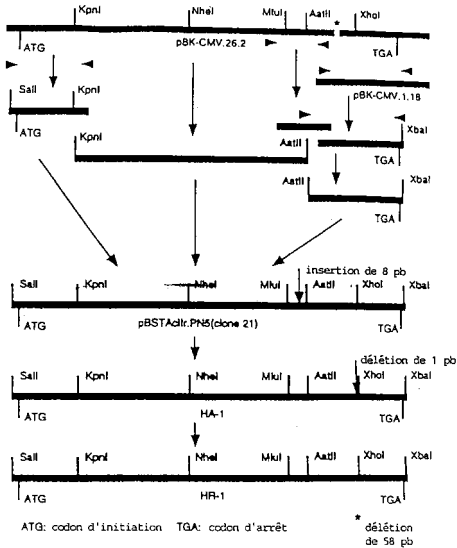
KpnI NheI MluI AatII * XhoI
ATG pBK-CMV.26.2 TGA

SalI KpnI
ATG

pBK-CMV.1.18

KpnI

XbaI
AatII TGA

AatII XbaI
TGA

insertion de 8 pb
SalI KpnI NheI MluI AatII XhoI XbaI
ATG pBSTAcIIr.PN5(clone 21) TGA

délétion de 1 pb
SalI KpnI NheI MluI AatII XhoI XbaI
ATG HA-1 TGA

SalI KpnI NheI MluI AatII XhoI XbaI
ATG HR-1 TGA

ATG: codon d'initiation TGA: codon d'arrêt

* délétion de 58 pb